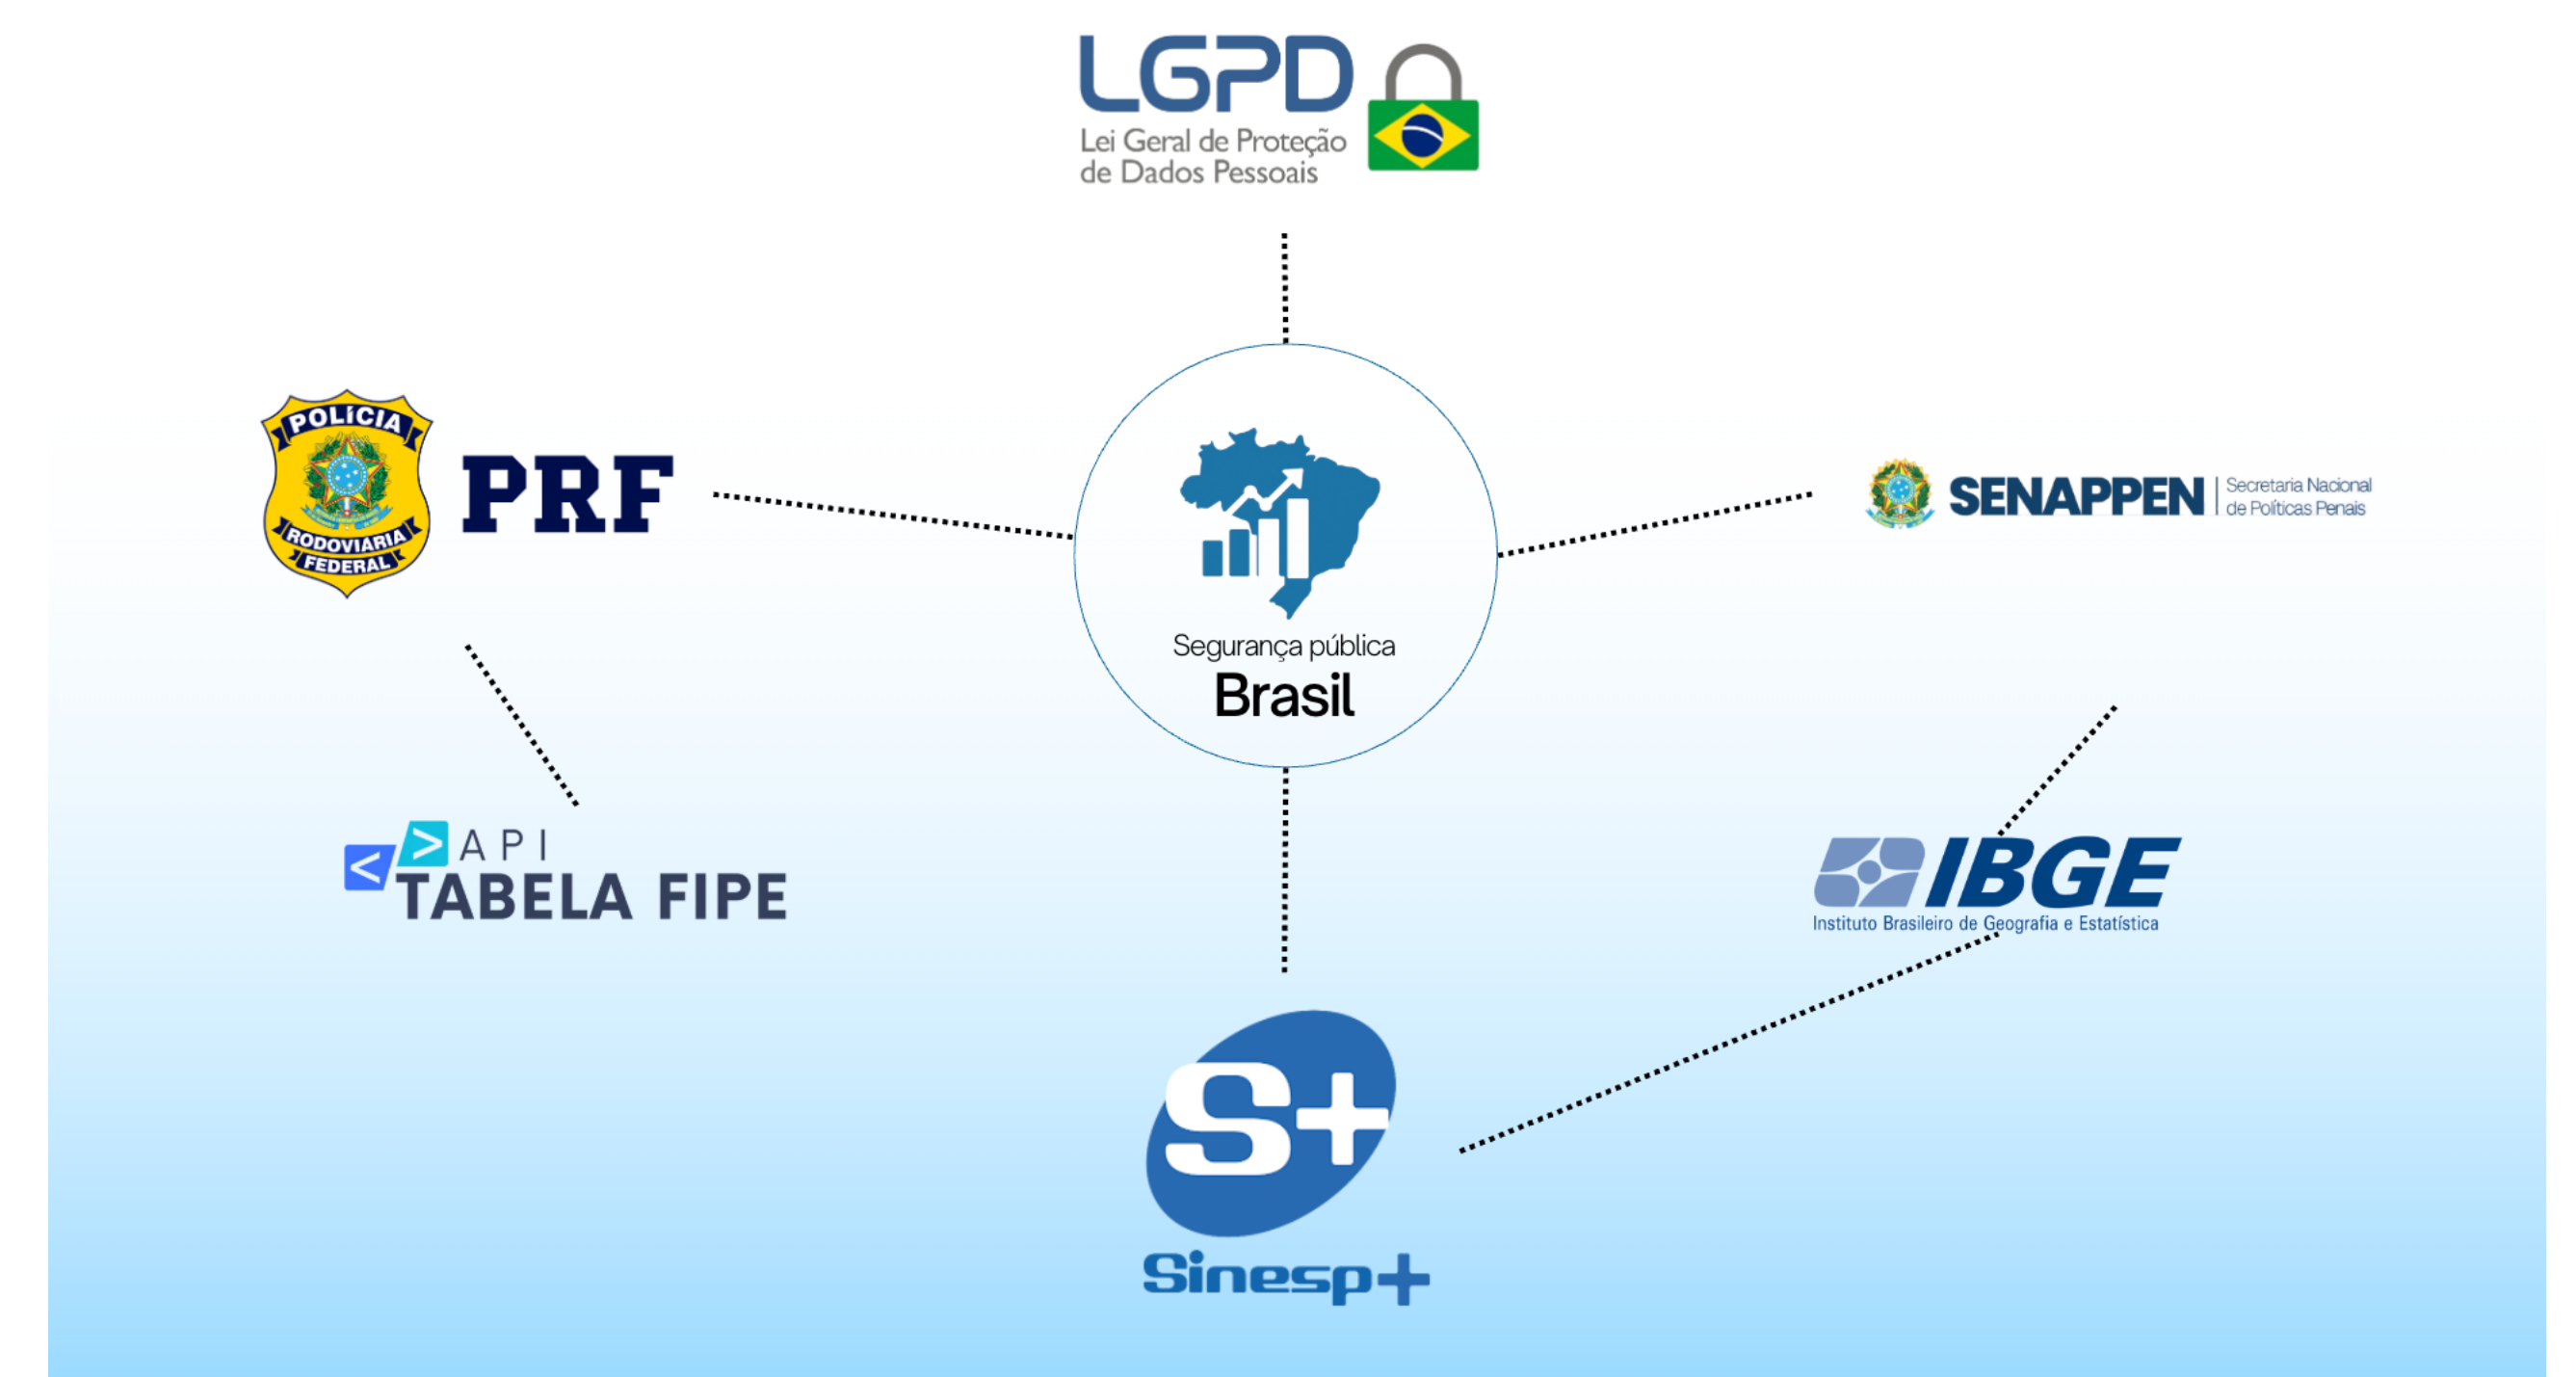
LGPD
Lei Geral de Proteção de Dados Pessoais

POLÍCIA RODOVIARIA FEDERAL
PRF

Segurança pública
Brasil

SENAPPEN | Secretaria Nacional de Políticas Penais

< > API
TABELA FIPE

IBGE
Instituto Brasileiro de Geografia e Estatística

S+
Sinesp+